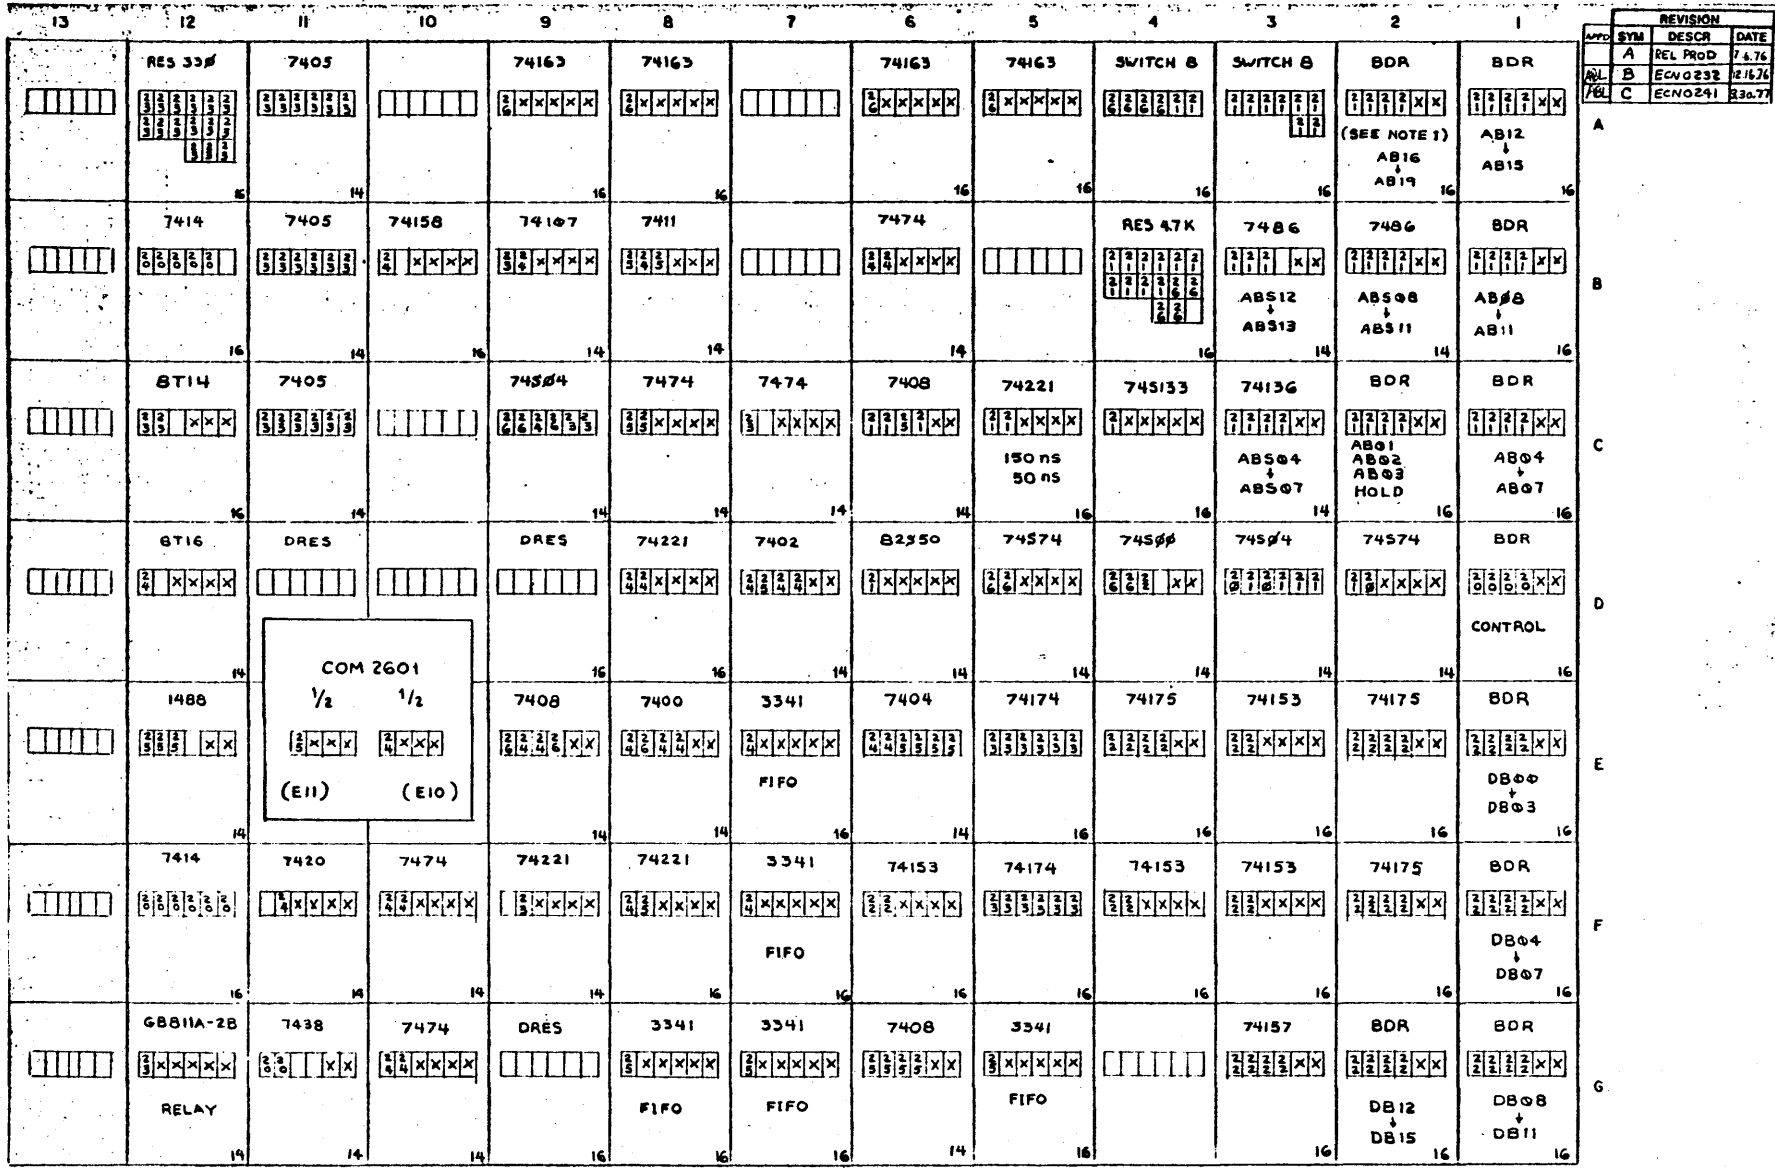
| 13 | 12 | 11 | 10 | 9 | 8 | 7 | 6 | 5 | 4 | 3 | 2 | 1 | |
|---|---|---|---|---|---|---|---|---|---|---|---|---|---|
| | RES 33Ø 16 | 7405 14 | | 74163 16 | 74163 16 | | 74163 16 | 74163 16 | SWITCH 8 16 | SWITCH 8 16 | BDR (SEE NOTE 1) AB16 ↓ AB19 16 | BDR AB12 ↓ AB15 16 | A |
| | 7414 16 | 7405 14 | 74158 16 | 74107 14 | 7411 14 | | 7474 14 | | RES 4.7K 16 | 7486 ABS12 ↓ ABS13 14 | 7486 ABS08 ↓ ABS11 14 | BDR ABØ8 ↓ AB11 16 | B |
| | 8T14 16 | 7405 14 | | 74SØ4 14 | 7474 14 | 7474 14 | 7408 14 | 74221 150 ns 50 ns 16 | 74S133 16 | 74136 ABSØ4 ↓ ABSØ7 14 | BDR ABØ1 ABØ2 ABØ3 HOLD 16 | BDR ABØ4 ↓ ABØ7 16 | C |
| | 8T16 14 | DRES | | DRES 16 | 74221 16 | 7402 14 | 82S50 14 | 74S74 14 | 74SØØ 14 | 74SØ4 14 | 74S74 14 | BDR CONTROL 16 | D |
| | 1488 14 | COM 2601 ½ ½ (E11) (E10) | | 7408 14 | 7400 14 | 3341 FIFO 16 | 7404 14 | 74174 16 | 74175 16 | 74153 16 | 74175 16 | BDR DBØØ ↓ DBØ3 16 | E |
| | 7414 16 | 7420 14 | 7474 14 | 74221 14 | 74221 16 | 3341 FIFO 16 | 74153 16 | 74174 16 | 74153 16 | 74153 16 | 74175 16 | BDR DBØ4 ↓ DBØ7 16 | F |
| | GB811A-2B RELAY 14 | 7438 14 | 7474 14 | DRES 16 | 3341 FIFO 16 | 3341 FIFO 16 | 7408 14 | 3341 FIFO 16 | | 74157 16 | BDR DB12 ↓ DB15 16 | BDR DBØ8 ↓ DB11 16 | G |

REVISION

| APPD | SYM | DESCR | DATE |
|---|---|---|---|
| | A | REL PROD | 7.6.76 |
| | B | ECNO232 | 12.16.76 |
| | C | ECNO241 | 3.30.77 |